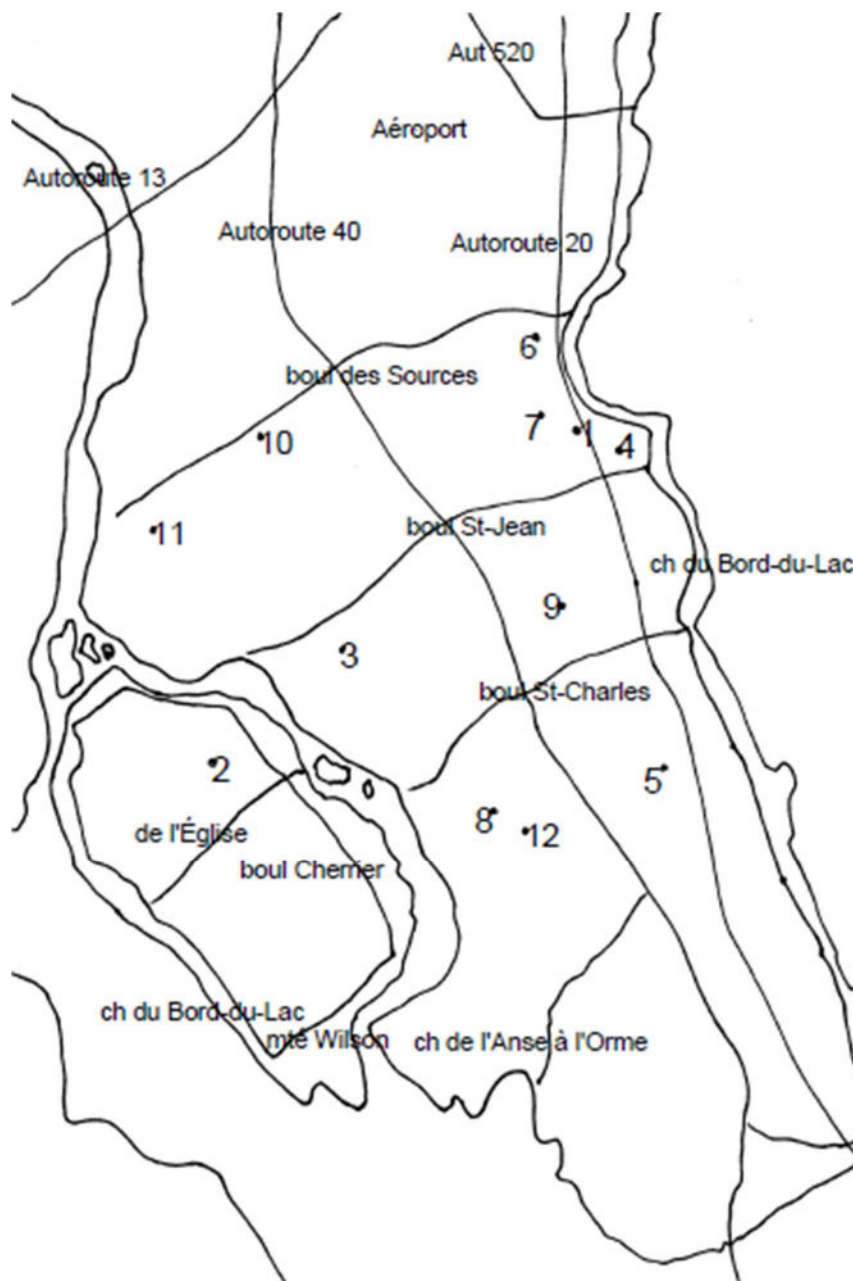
Aut 520
Aéroport
Autoroute 13
Autoroute 40
Autoroute 20
6
boul des Sources
7
1
4
10
11
boul St-Jean
ch du Bord-du-Lac
9
3
boul St-Charles
2
5
de l'Église
8
12
boul Cherrier
ch du Bord-du-Lac
mté Wilson
ch de l'Anse à l'Orme